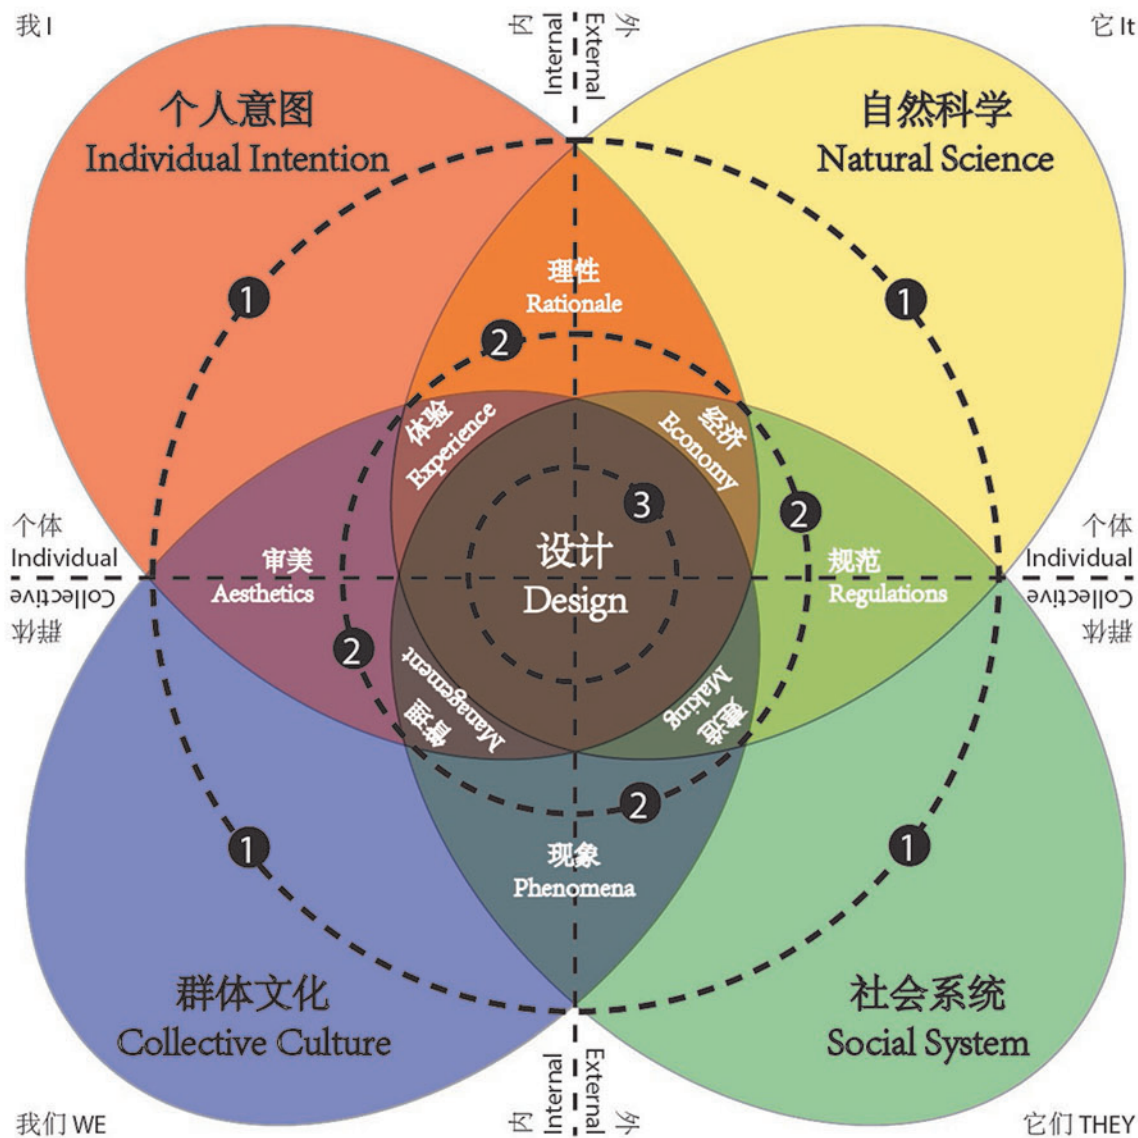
我 I

内 Internal

External 外

它 It

个人意图
Individual Intention

自然科学
Natural Science

1

1

理性
Rationale

2

体验
Experience

经济
Economy

3

2

个体
Individual

Collective
群体

设计
Design

审美
Aesthetics

规范
Regulations

个体
Individual

Collective
群体

2

管理
Management

制造
Making

2

1

1

现象
Phenomena

群体文化
Collective Culture

社会系统
Social System

我们 WE

内 Internal

External 外

它们 THEY